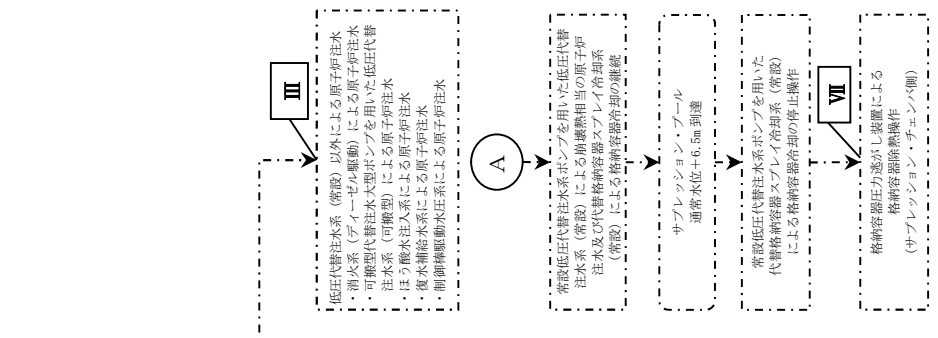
Ⅲ

低圧代替注水系（常設）以外による原子炉注水
・消火系（ディーゼル駆動）による原子炉注水
・可搬型代替注水大型ポンプを用いた低圧代替注水系（可搬型）による原子炉注水
・ほう酸水注入系による原子炉注水
・復水補給水系による原子炉注水
・制御棒駆動水圧系による原子炉注水

A

常設低圧代替注水系ポンプを用いた低圧代替注水系（常設）による崩壊熱相当の原子炉注水及び代替格納容器スプレイ冷却系（常設）による格納容器冷却の継続

サプレッション・プール通常水位＋6.5m到達

常設低圧代替注水系ポンプを用いた代替格納容器スプレイ冷却系（常設）による格納容器冷却の停止操作

Ⅶ

格納容器圧力逃がし装置による格納容器除熱操作（サプレッション・チェンバ側）